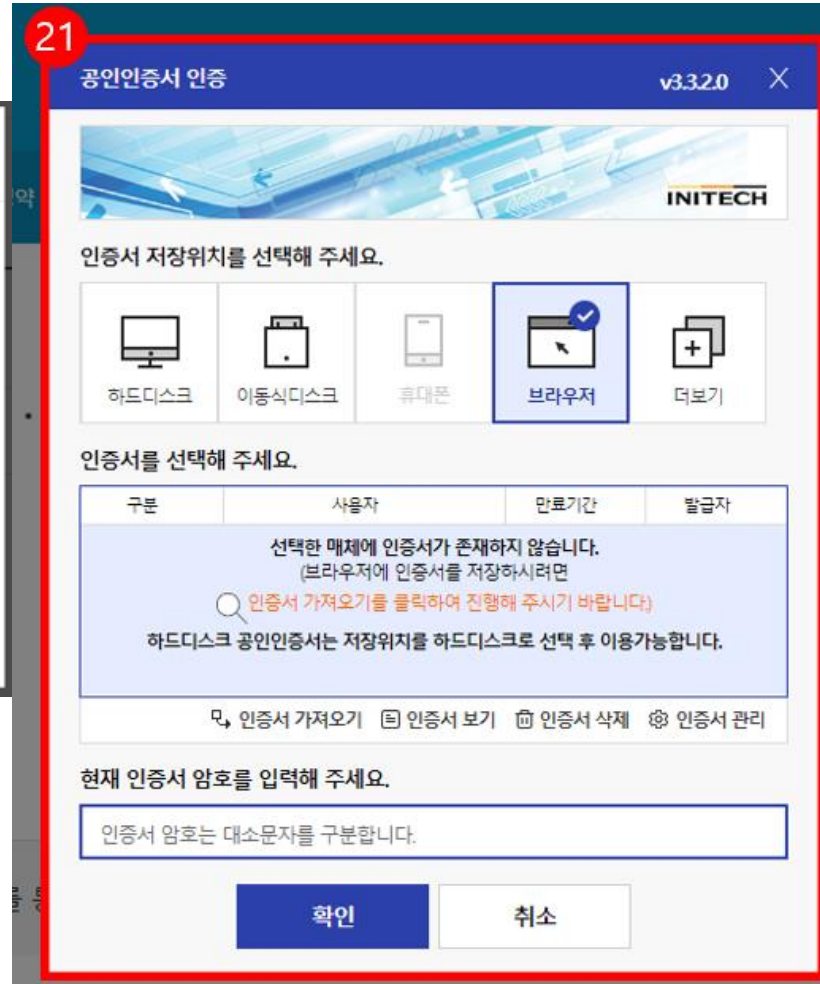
21

공인인증서 인증 v3.3.2.0 X

INITECH

인증서 저장위치를 선택해 주세요.

하드디스크 이동식디스크 휴대폰 브라우저 더보기

인증서를 선택해 주세요.

| 구분 | 사용자 | 만료기간 | 발급자 |
|---|---|---|---|

선택한 매체에 인증서가 존재하지 않습니다.
(브라우저에 인증서를 저장하시려면
인증서 가져오기를 클릭하여 진행해 주시기 바랍니다)
하드디스크 공인인증서는 저장위치를 하드디스크로 선택 후 이용가능합니다.

인증서 가져오기 인증서 보기 인증서 삭제 인증서 관리

현재 인증서 암호를 입력해 주세요.

인증서 암호는 대소문자를 구분합니다.

확인 취소

약

를 등